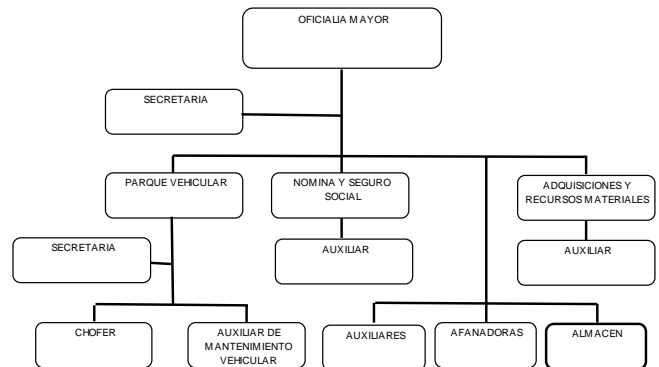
OFICIALIA MAYOR

SECRETARIA

PARQUE VEHICULAR

NOMINA Y SEGURO SOCIAL

ADQUISICIONES Y RECURSOS MATERIALES

SECRETARIA

AUXILIAR

AUXILIAR

CHOFER

AUXILIAR DE MANTENIMIENTO VEHICULAR

AUXILIARES

AFANADORAS

ALMACEN